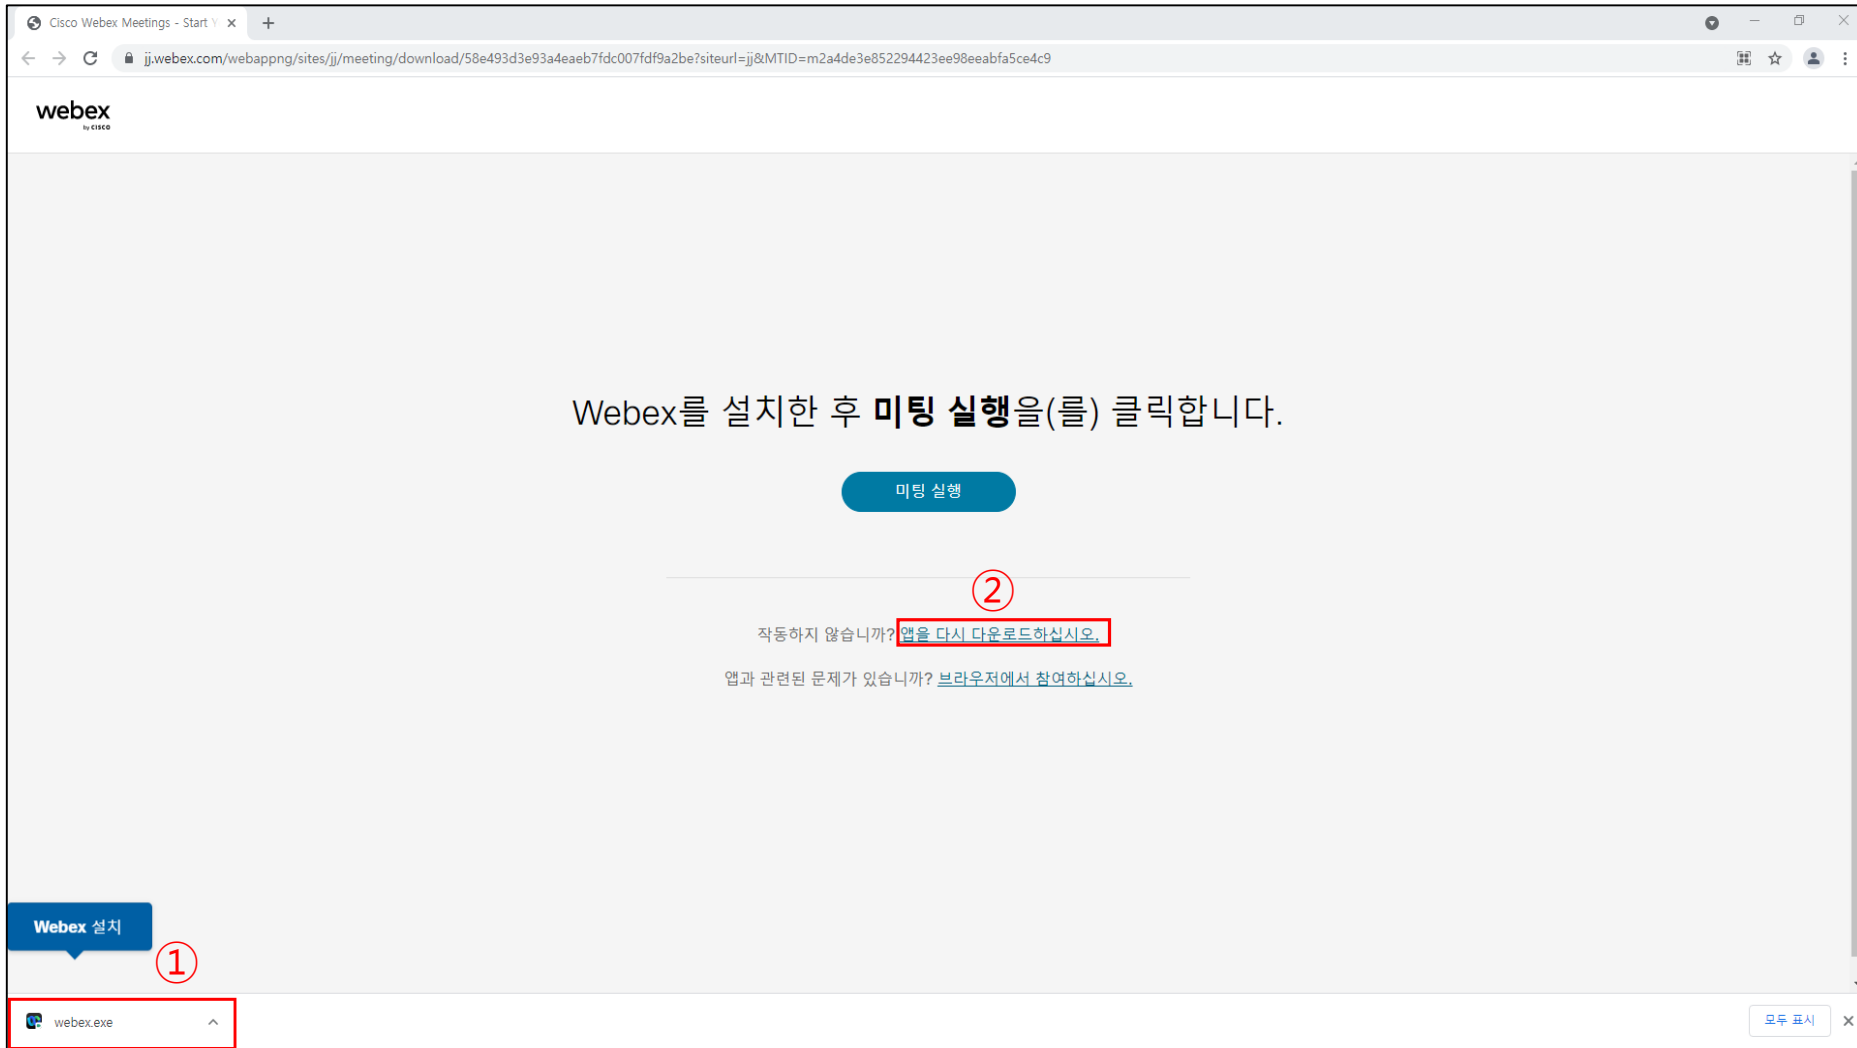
Cisco Webex Meetings - Start Y

jj.webex.com/webappng/sites/jj/meeting/download/58e493d3e93a4eaeb7fdc007fdf9a2be?siteurl=jj&MTID=m2a4de3e852294423ee98eeabfa5ce4c9

webex by cisco

Webex를 설치한 후 **미팅 실행**을(를) 클릭합니다.

미팅 실행

②

작동하지 않습니까? 앱을 다시 다운로드하십시오.

앱과 관련된 문제가 있습니까? 브라우저에서 참여하십시오.

Webex 설치

①

webex.exe

모두 표시